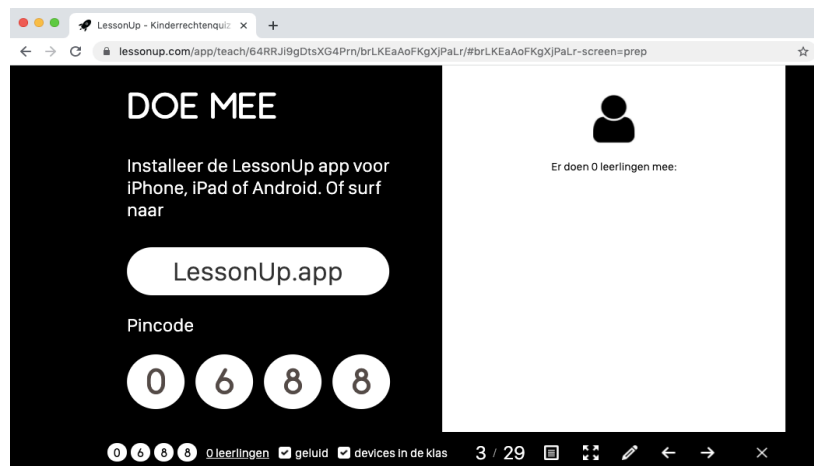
LessonUp - Kinderrechtenquiz ×

lessonup.com/app/teach/64RRJi9gDtsXG4Prn/brLKEaAoFKgXjPaLr/#brLKEaAoFKgXjPaLr-screen=prep

DOE MEE

Installeer de LessonUp app voor iPhone, iPad of Android. Of surf naar

LessonUp.app

Pincode

0 6 8 8

Er doen 0 leerlingen mee:

0 6 8 8 0 leerlingen geluid devices in de klas 3 / 29